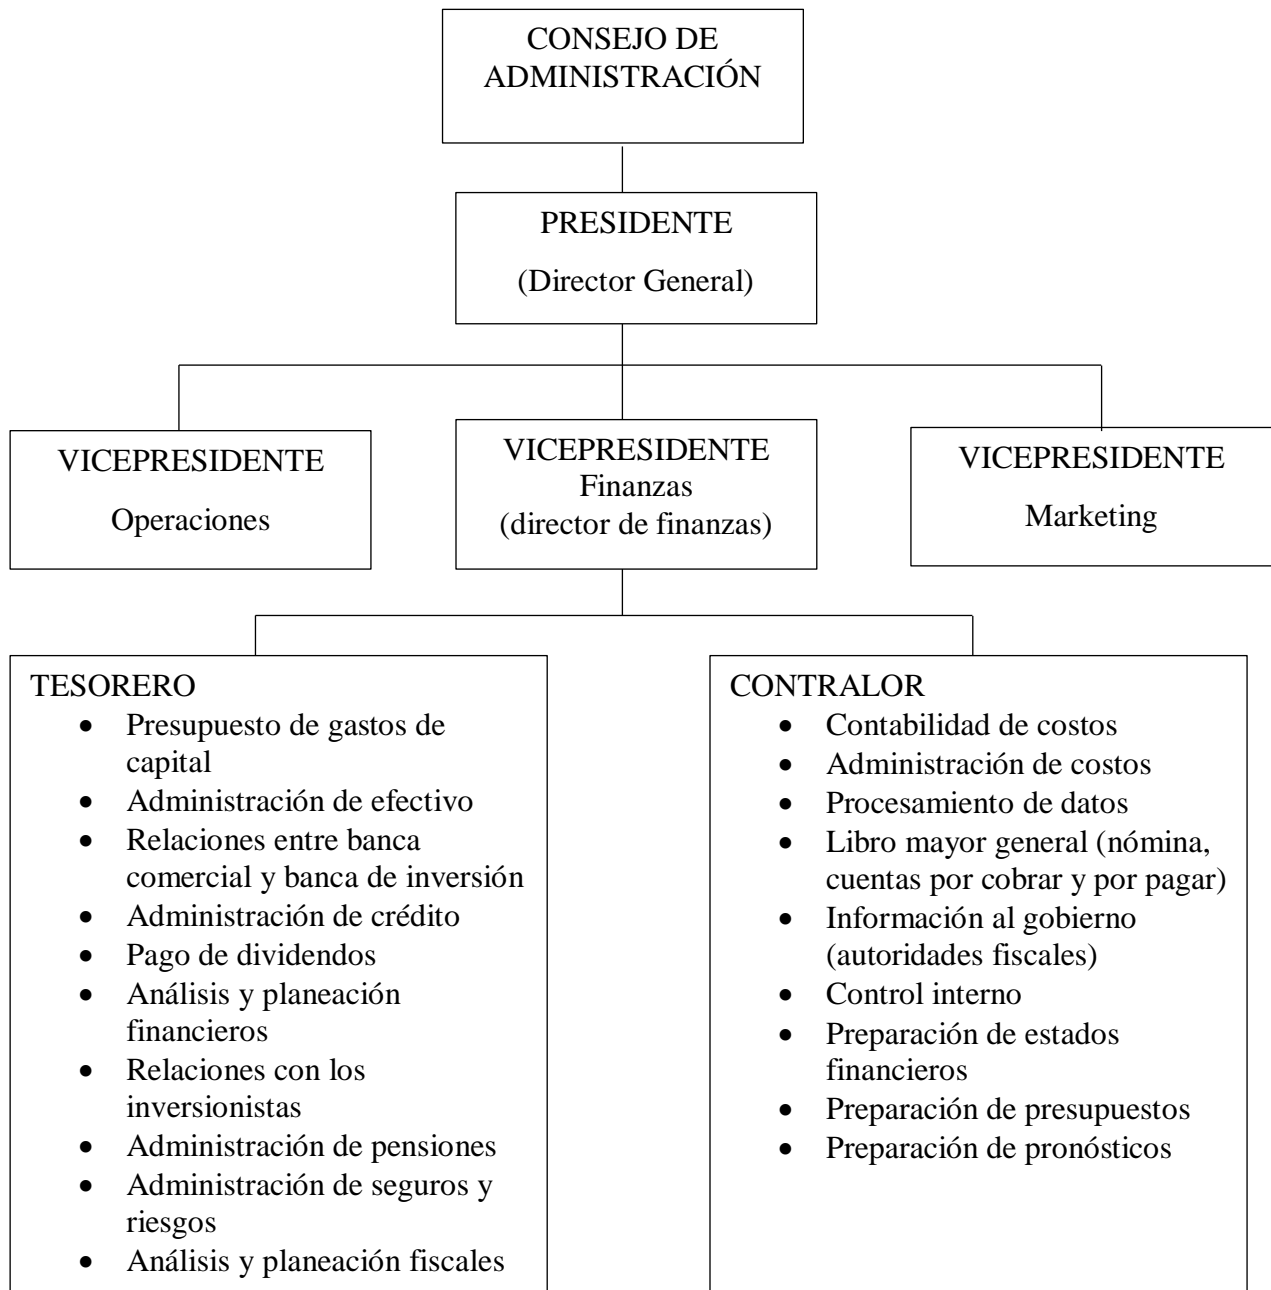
CONSEJO DE ADMINISTRACIÓN

PRESIDENTE

(Director General)

VICEPRESIDENTE

Operaciones

VICEPRESIDENTE
Finanzas
(director de finanzas)

VICEPRESIDENTE

Marketing

TESORERO
- Presupuesto de gastos de capital
- Administración de efectivo
- Relaciones entre banca comercial y banca de inversión
- Administración de crédito
- Pago de dividendos
- Análisis y planeación financieros
- Relaciones con los inversionistas
- Administración de pensiones
- Administración de seguros y riesgos
- Análisis y planeación fiscales

CONTRALOR
- Contabilidad de costos
- Administración de costos
- Procesamiento de datos
- Libro mayor general (nómina, cuentas por cobrar y por pagar)
- Información al gobierno (autoridades fiscales)
- Control interno
- Preparación de estados financieros
- Preparación de presupuestos
- Preparación de pronósticos